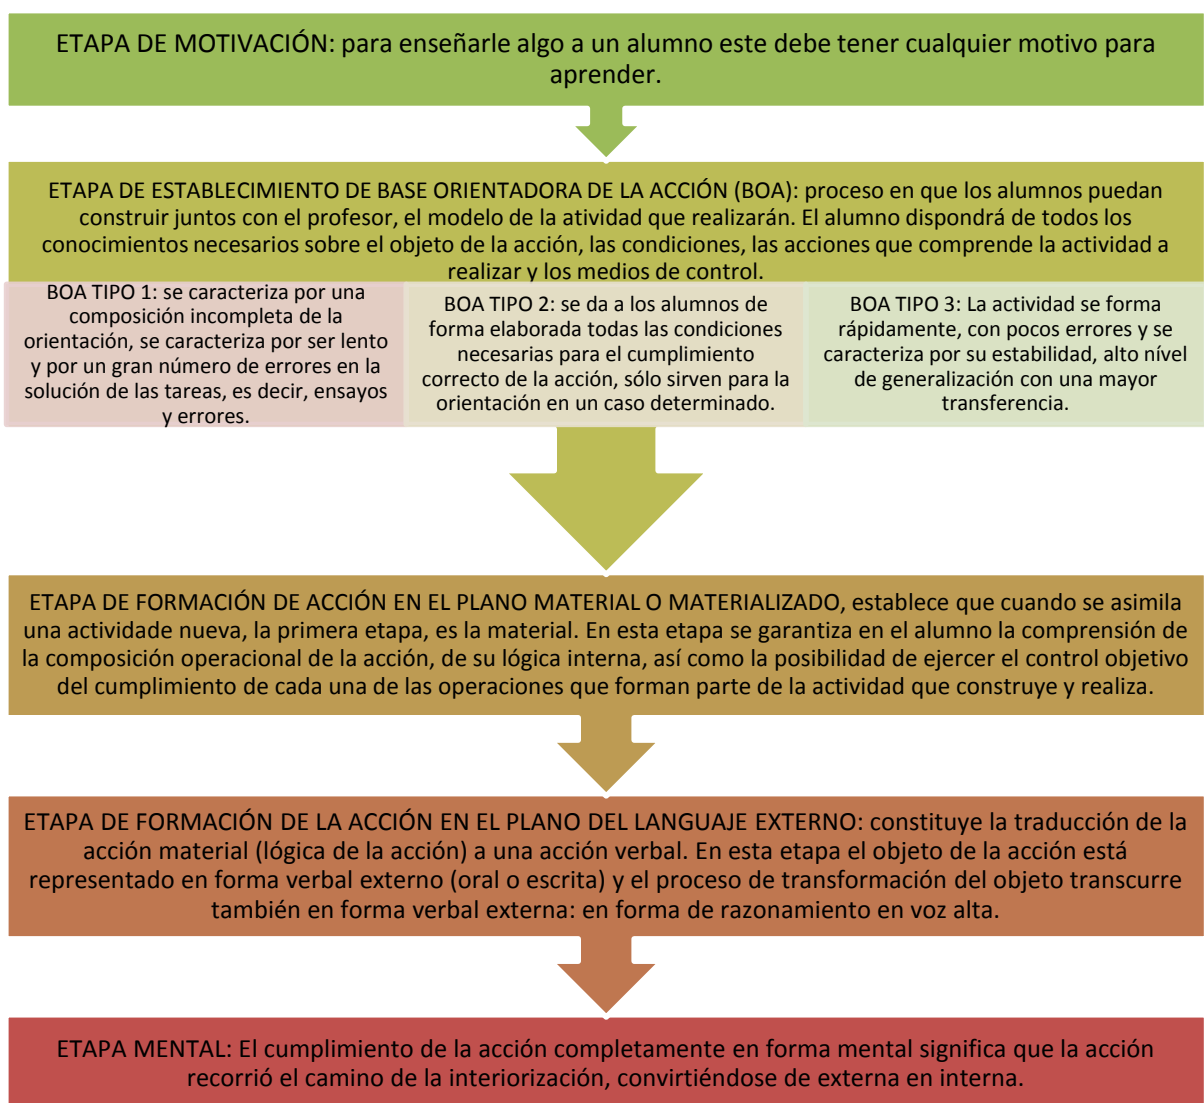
ETAPA DE MOTIVACIÓN: para enseñarle algo a un alumno este debe tener cualquier motivo para aprender.

ETAPA DE ESTABLECIMIENTO DE BASE ORIENTADORA DE LA ACCIÓN (BOA): proceso en que los alumnos puedan construir juntos con el profesor, el modelo de la atividad que realizarán. El alumno dispondrá de todos los conocimientos necesarios sobre el objeto de la acción, las condiciones, las acciones que comprende la actividad a realizar y los medios de control.

BOA TIPO 1: se caracteriza por una composición incompleta de la orientación, se caracteriza por ser lento y por un gran número de errores en la solución de las tareas, es decir, ensayos y errores.

BOA TIPO 2: se da a los alumnos de forma elaborada todas las condiciones necesarias para el cumplimiento correcto de la acción, sólo sirven para la orientación en un caso determinado.

BOA TIPO 3: La actividad se forma rápidamente, con pocos errores y se caracteriza por su estabilidad, alto nível de generalización con una mayor transferencia.

ETAPA DE FORMACIÓN DE ACCIÓN EN EL PLANO MATERIAL O MATERIALIZADO, establece que cuando se asimila una actividade nueva, la primera etapa, es la material. En esta etapa se garantiza en el alumno la comprensión de la composición operacional de la acción, de su lógica interna, así como la posibilidad de ejercer el control objetivo del cumplimiento de cada una de las operaciones que forman parte de la actividad que construye y realiza.

ETAPA DE FORMACIÓN DE LA ACCIÓN EN EL PLANO DEL LANGUAJE EXTERNO: constituye la traducción de la acción material (lógica de la acción) a una acción verbal. En esta etapa el objeto de la acción está representado en forma verbal externo (oral o escrita) y el proceso de transformación del objeto transcurre también en forma verbal externa: en forma de razonamiento en voz alta.

ETAPA MENTAL: El cumplimiento de la acción completamente en forma mental significa que la acción recorrió el camino de la interiorización, convirtiéndose de externa en interna.